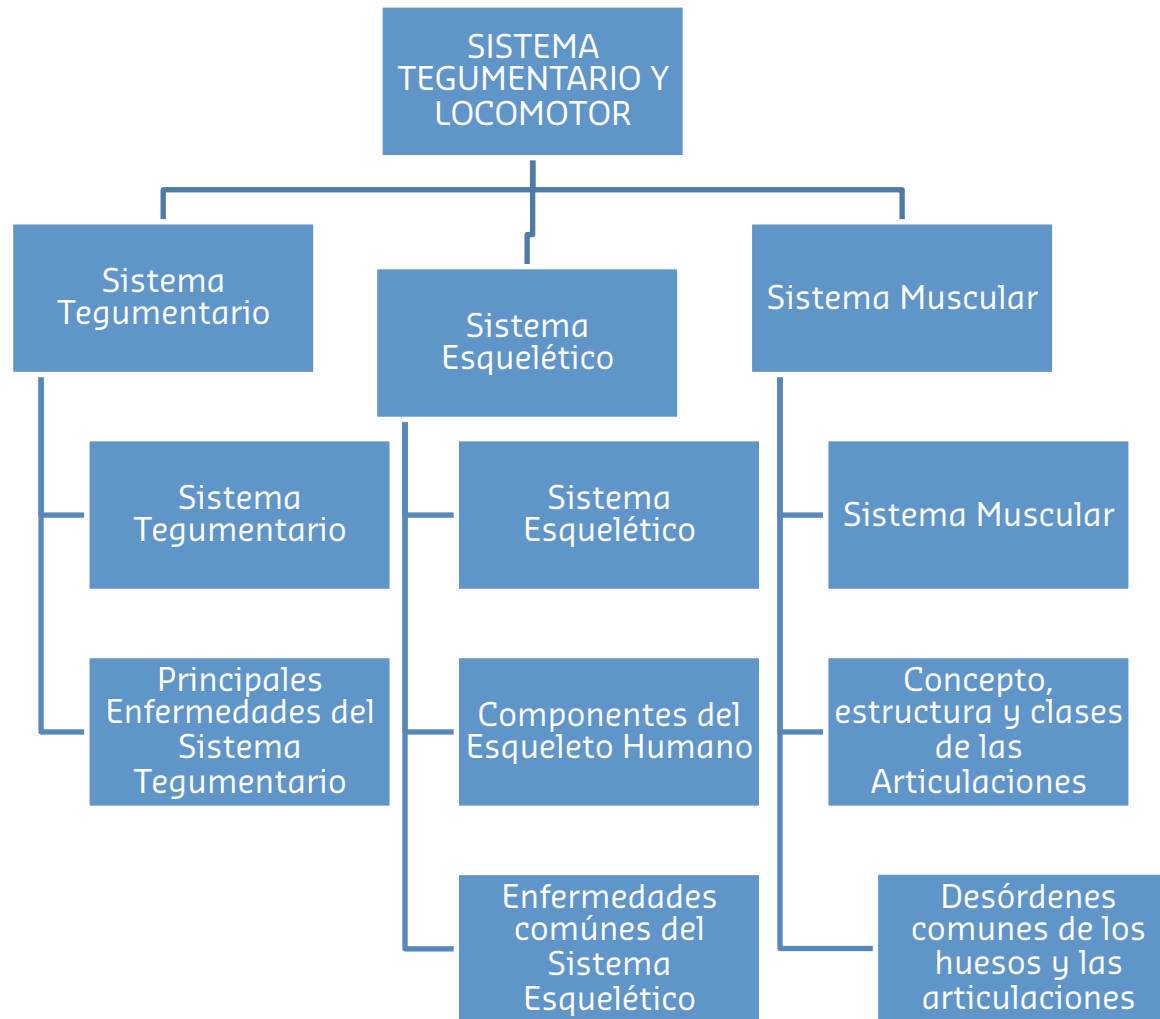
SISTEMA TEGUMENTARIO Y LOCOMOTOR

Sistema Tegumentario

Sistema Tegumentario

Principales Enfermedades del Sistema Tegumentario

Sistema Esquelético

Sistema Esquelético

Componentes del Esqueleto Humano

Enfermedades comúnes del Sistema Esquelético

Sistema Muscular

Sistema Muscular

Concepto, estructura y clases de las Articulaciones

Desórdenes comunes de los huesos y las articulaciones